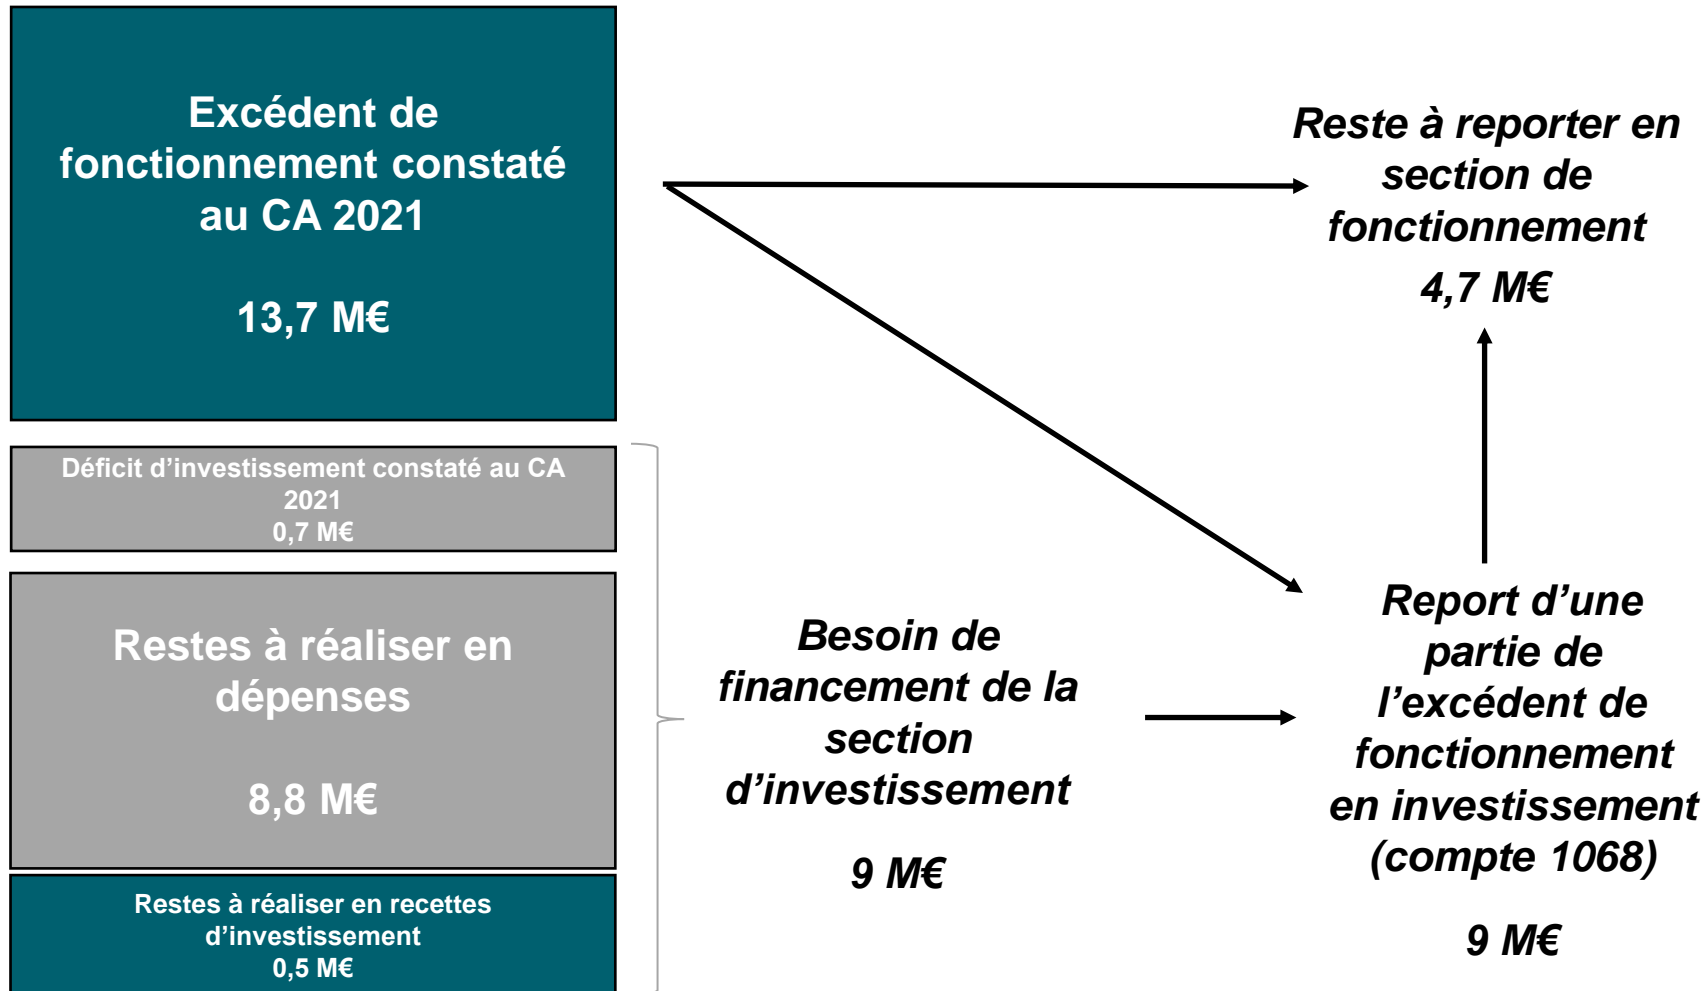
Excédent de fonctionnement constaté au CA 2021

13,7 M€

Déficit d’investissement constaté au CA 2021
0,7 M€

Restes à réaliser en dépenses

8,8 M€

Restes à réaliser en recettes d’investissement
0,5 M€

Reste à reporter en section de fonctionnement

4,7 M€

Besoin de financement de la section d’investissement

9 M€

Report d’une partie de l’excédent de fonctionnement en investissement (compte 1068)

9 M€